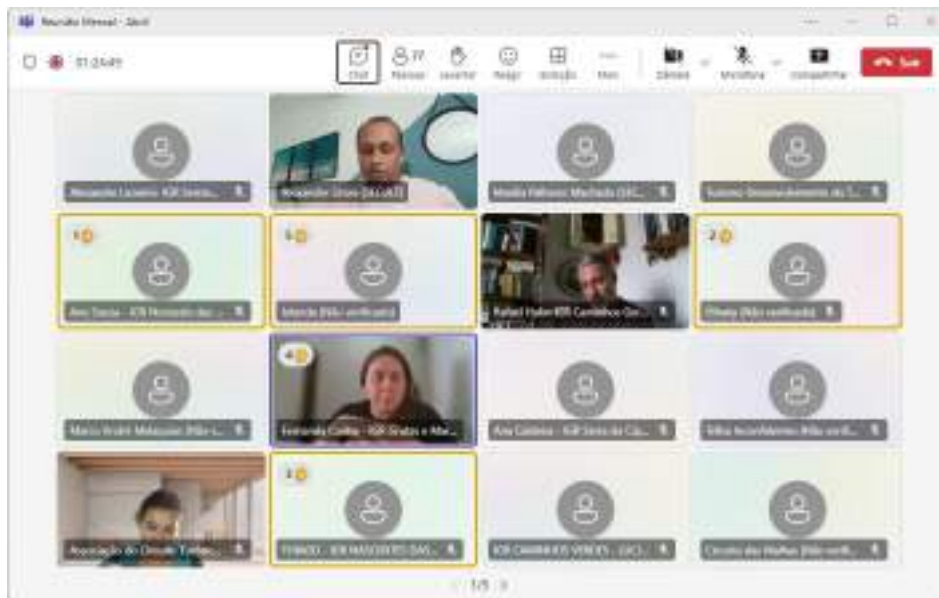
Reunião Mensal - Geral

01:24:49

Chat
77 Pessoas
Levantar
Reagir
Exibição
Mais
Câmera
Microfone
Compartilhar
Sair

Alexandre Lazaro - IGR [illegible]
Alexandre Silva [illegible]
Maiêla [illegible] Machado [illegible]
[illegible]
5
Ana Sousa - IGR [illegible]
5
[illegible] (Não verificado)
Rafael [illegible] IGR Caminhos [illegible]
2
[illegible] (Não verificado)
Marco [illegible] (Não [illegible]
4
Fernanda Cunha - IGR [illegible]
Ana Cardoso - IGR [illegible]
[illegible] (Não verifi...
Associação do Circuito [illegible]
3
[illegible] - IGR MASSEBOIS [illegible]
IGR CAMINHOS VERDES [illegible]
Circuito das Malhas (Não verifi...

1/5